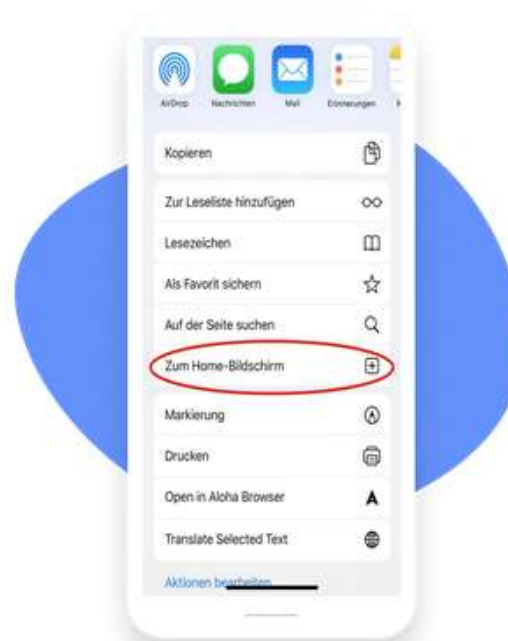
AirDrop
Nachrichten
Mail
Erinnerungen

Kopieren

Zur Leseliste hinzufügen

Lesezeichen

Als Favorit sichern

Auf der Seite suchen

Zum Home-Bildschirm

Markierung

Drucken

Open in Aloha Browser

Translate Selected Text

Aktionen bearbeiten